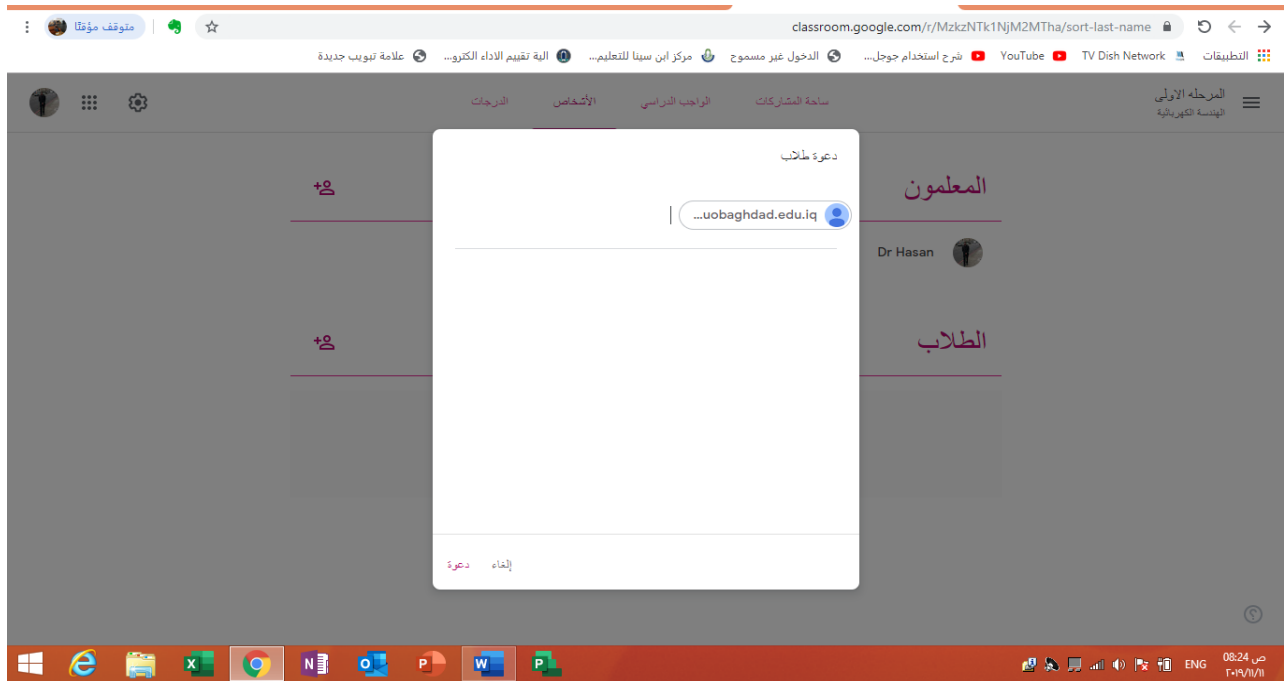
classroom.google.com/r/MzkzNTk1NjM2MTha/sort-last-name

متوقف مؤقتًا

التطبيقات TV Dish Network YouTube شرح استخدام جوجل... الدخول غير مسموح مركز ابن سينا للتعليم... الية تقييم الاداء الكترو... علامة تبويب جديدة

المرحله الاولى
الهندسة الكهربائية

ساحة المشاركات الواجب الدراسي الأشخاص الدرجات

المعلمون

Dr Hasan

الطلاب

دعوة طلاب

...uobaghdad.edu.iq

إلغاء دعوة

ENG 08:24 ص
٢٠١٩/١١/١١